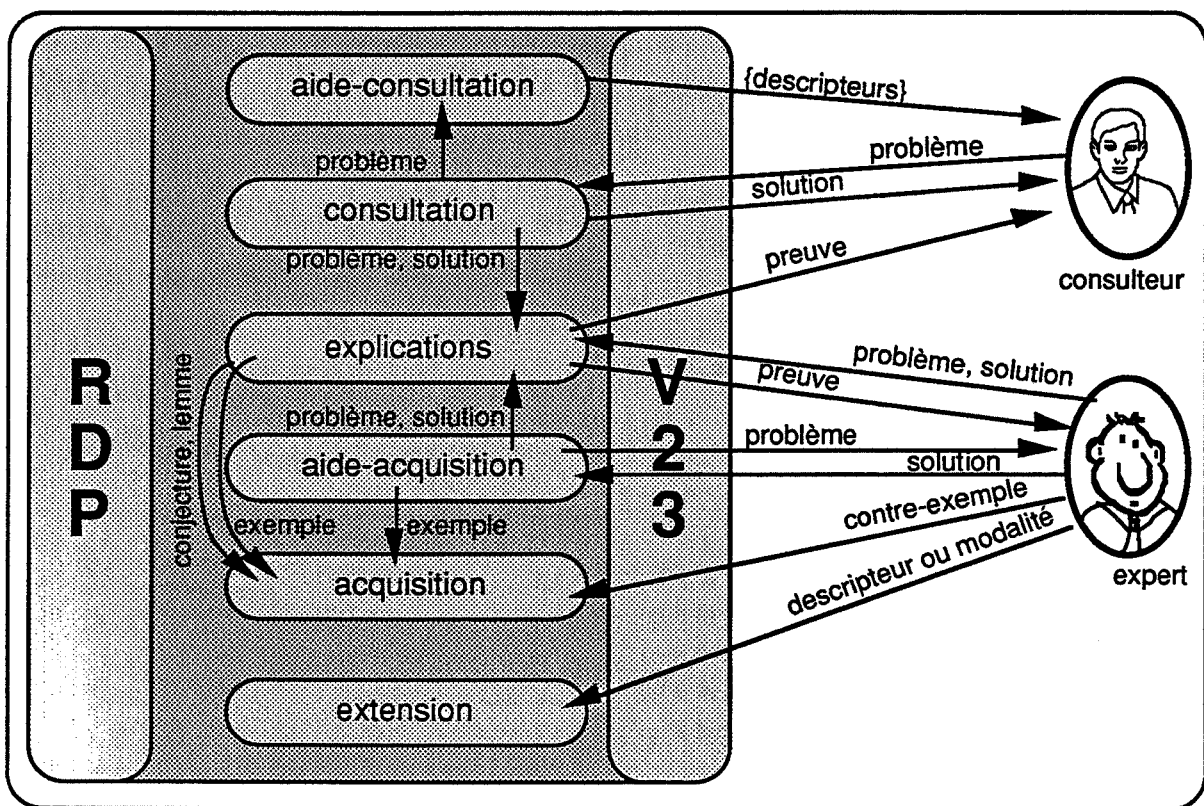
aide-consultation

{descripteurs}

problème

problème

consultation

solution

problème, solution

preuve

consulteur

RDP

conjecture, lemme

explications

V 2 3

problème, solution

preuve

problème, solution

problème

aide-acquisition

solution

exemple

exemple

contre-exemple

acquisition

descripteur ou modalité

expert

extension